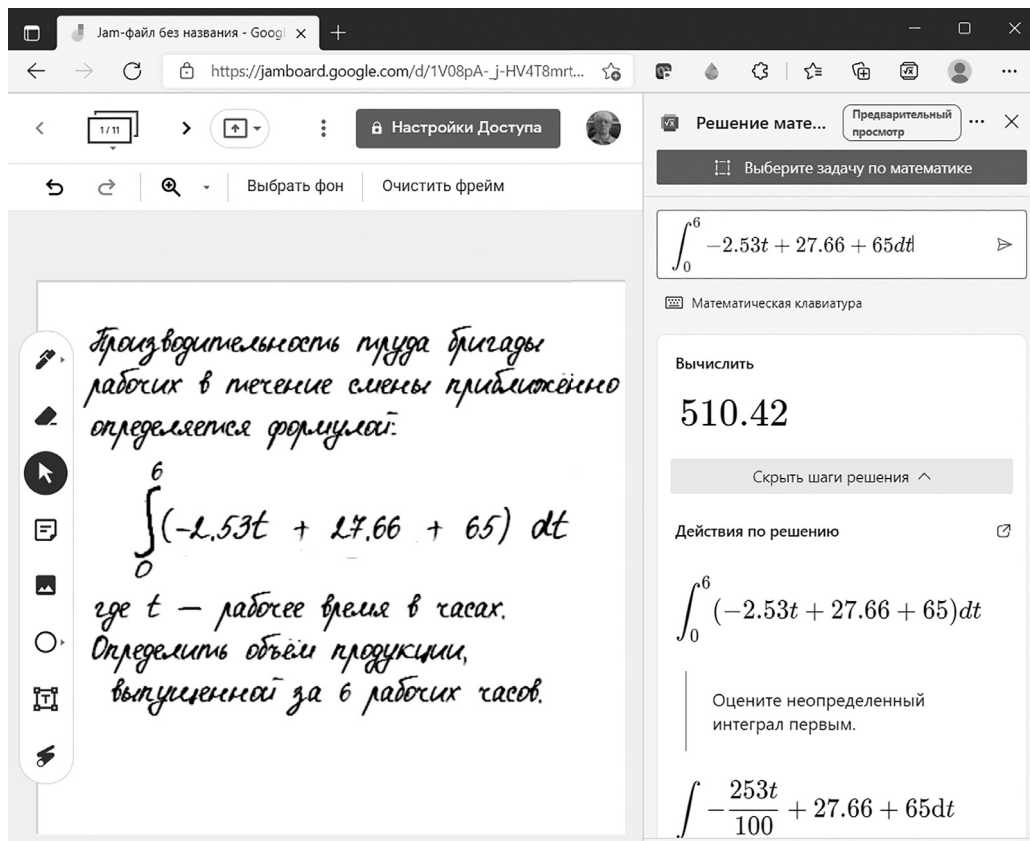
Jam-файл без названия - Googl ×
https://jamboard.google.com/d/1V08pA-_j-HV4T8mrt...
1/11
Настройки Доступа
Выбрать фон
Очистить фрейм

Производительность труда бригады рабочих в течение смены приближённо определяется формулой:

$\int_0^6 (-2.53t + 27.66 + 65)\,dt$

где $t$ — рабочее время в часах. Определить объём продукции, выпущенной за 6 рабочих часов.

Решение мате...
Предварительный просмотр
Выберите задачу по математике
$\int_0^6 -2.53t + 27.66 + 65dt$
Математическая клавиатура
Вычислить
510.42
Скрыть шаги решения
Действия по решению
$\int_0^6 (-2.53t + 27.66 + 65)dt$
Оцените неопределенный интеграл первым.
$\int -\frac{253t}{100} + 27.66 + 65dt$